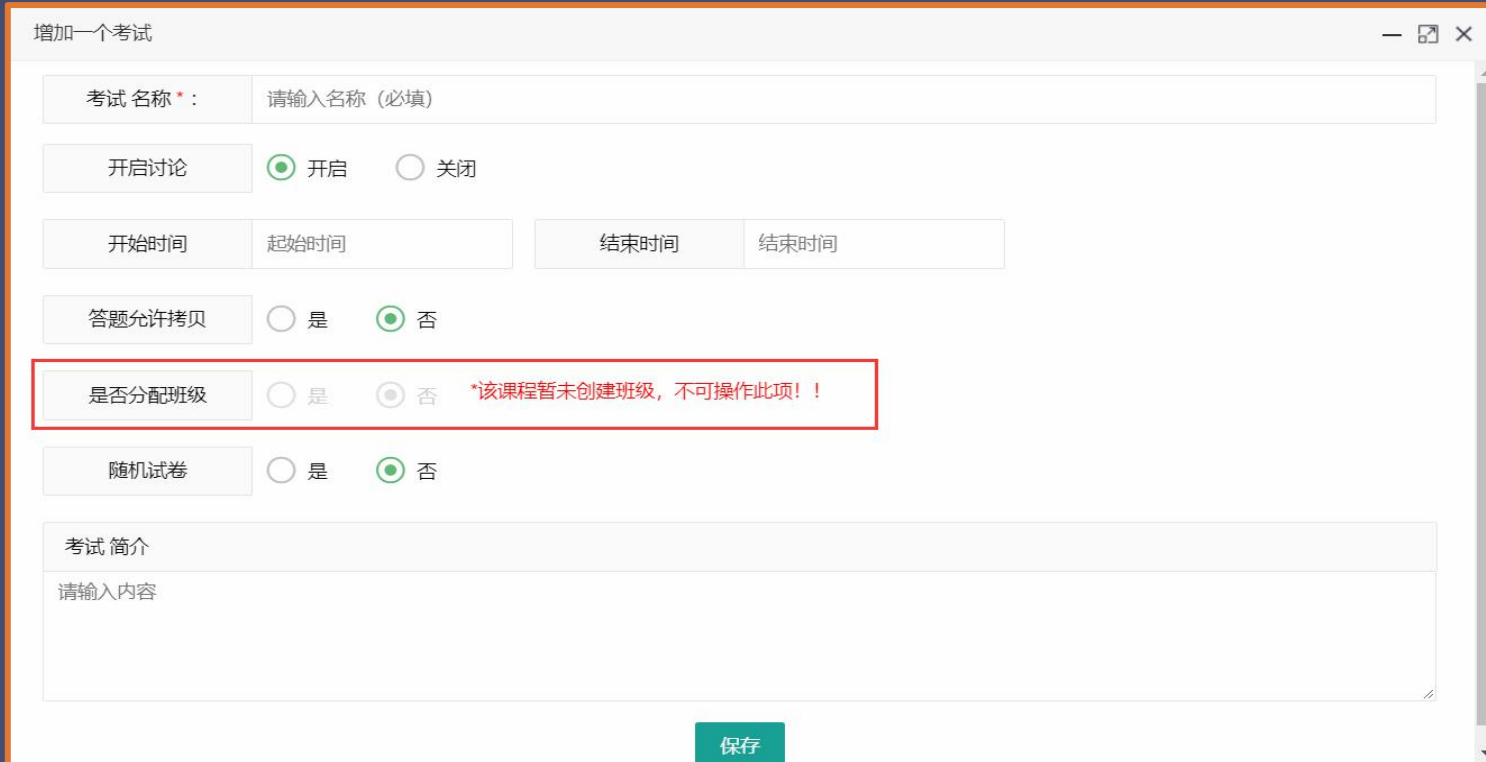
增加一个考试

考试 名称 * : 请输入名称（必填）

开启讨论 开启 关闭

开始时间 起始时间 结束时间 结束时间

答题允许拷贝 是 否

是否分配班级 是 否 *该课程暂未创建班级，不可操作此项！！

随机试卷 是 否

考试 简介

请输入内容

保存